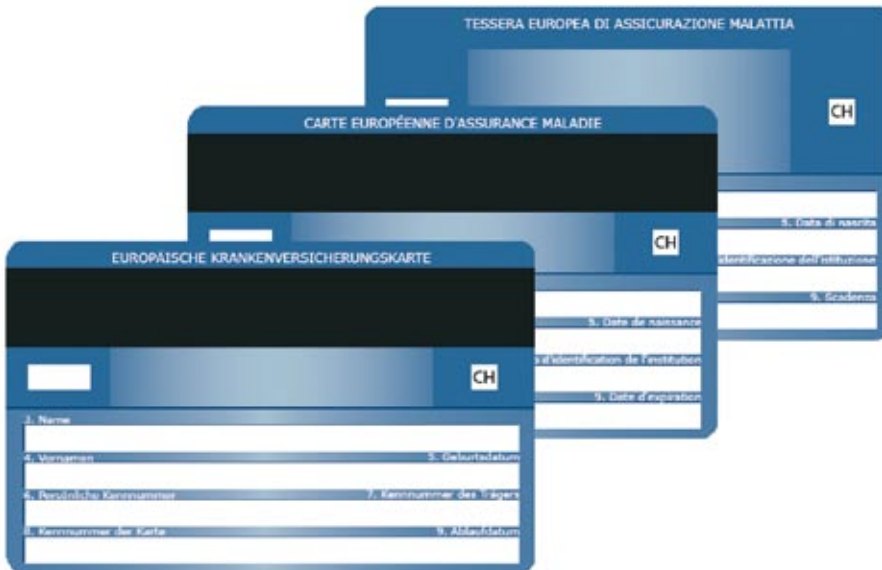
TESSERA EUROPEA DI ASSICURAZIONE MALATTIA

CH

5. Data di nascita

identificazione dell'istituzione

9. Scadenza

CARTE EUROPÉENNE D'ASSURANCE MALADIE

CH

5. Date de naissance

d'identification de l'institution

9. Date d'expiration

EUROPÄISCHE KRANKENVERSICHERUNGSKARTE

CH

3. Name

4. Vornamen

5. Geburtsdatum

6. Persönliche Kennnummer

7. Kennnummer des Trägers

8. Kennnummer der Karte

9. Ablaufdatum